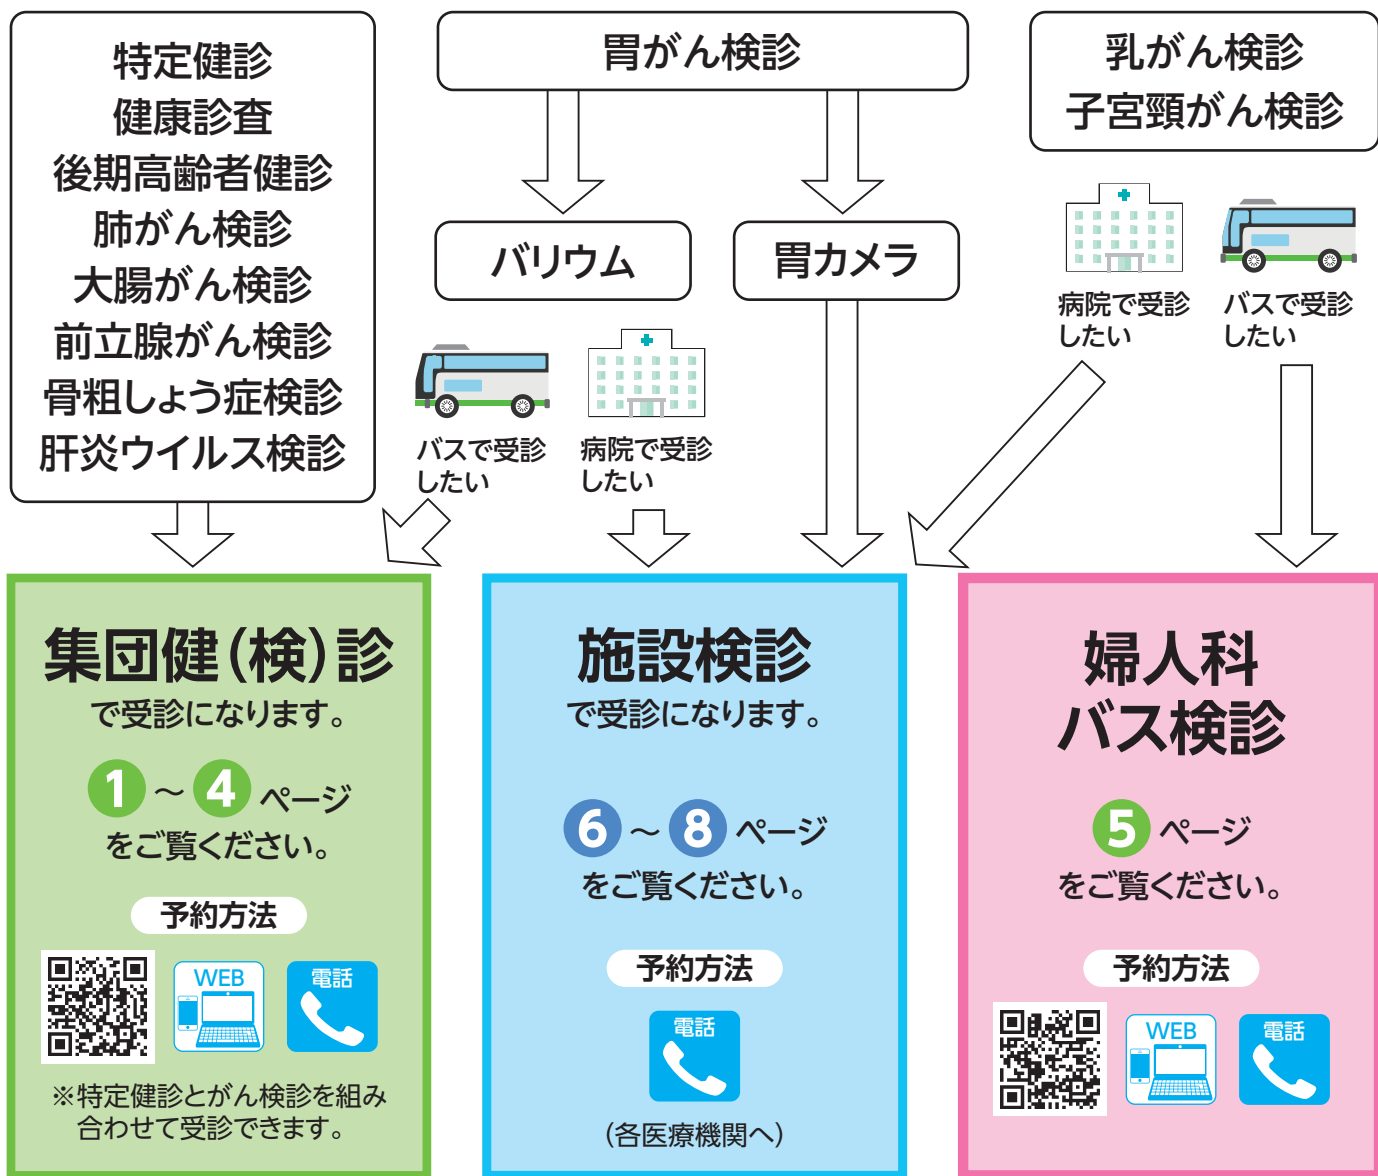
特定健診
健康診査
後期高齢者健診
肺がん検診
大腸がん検診
前立腺がん検診
骨粗しょう症検診
肝炎ウイルス検診

胃がん検診

バリウム

胃カメラ

バスで受診したい

病院で受診したい

乳がん検診
子宮頸がん検診

病院で受診したい

バスで受診したい

集団健(検)診
で受診になります。

1 ～ 4 ページ
をご覧ください。

予約方法

WEB

電話

※特定健診とがん検診を組み合わせて受診できます。

施設検診
で受診になります。

6 ～ 8 ページ
をご覧ください。

予約方法

電話

(各医療機関へ)

婦人科
バス検診

5 ページ
をご覧ください。

予約方法

WEB

電話